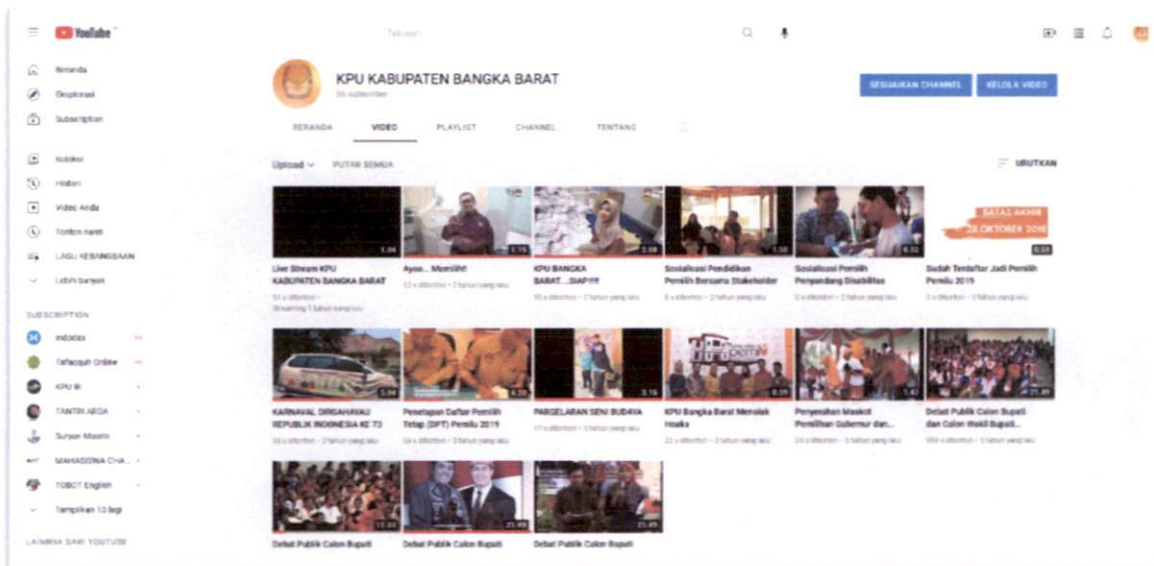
YouTube

Telusuri

Beranda
Eksplorasi
Subscription

Koleksi
Histori
Video Anda
Tonton nanti
LAGU KEBANGSAAN
Lebih banyak

SUBSCRIPTION
Indodax
Tafaqquh Online
KPU RI
TANTRI ARDA
Suryan Masrin
MAHASISWA CHA...
TOEFL English
Tampilkan 10 lagi

LAINNYA DARI YOUTUBE

KPU KABUPATEN BANGKA BARAT
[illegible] subscriber

SESUAIKAN CHANNEL
KELOLA VIDEO

BERANDA
VIDEO
PLAYLIST
CHANNEL
TENTANG

Upload
PUTAR SEMUA
URUTKAN

1:36
Live Stream KPU KABUPATEN BANGKA BARAT
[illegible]
Streaming 1 tahun yang lalu

1:15
Ayoo... Memilih!
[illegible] x ditonton • 2 tahun yang lalu

2:58
KPU BANGKA BARAT....SIAP!!!!
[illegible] x ditonton • 2 tahun yang lalu

1:30
Sosialisasi Pendidikan Pemilih Bersama Stakeholder
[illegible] x ditonton • 2 tahun yang lalu

6:52
Sosialisasi Pemilih Penyandang Disabilitas
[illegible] x ditonton • 2 tahun yang lalu

BATAS AKHIR
28 OKTOBER 2018
0:31
Sudah Terdaftar Jadi Pemilih Pemilu 2019
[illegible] x ditonton • 2 tahun yang lalu

5:34
KARNAVAL DIRGAHAYU REPUBLIK INDONESIA KE 73
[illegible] x ditonton • 2 tahun yang lalu

4:20
Penetapan Daftar Pemilih Tetap (DPT) Pemilu 2019
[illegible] x ditonton • 3 tahun yang lalu

3:16
PARGELARAN SENI BUDAYA
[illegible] x ditonton • 3 tahun yang lalu

6:39
KPU Bangka Barat Menolak Hoaks
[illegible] x ditonton • 3 tahun yang lalu

1:43
Penyerahan Maskot Pemilihan Gubernur dan...
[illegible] x ditonton • 3 tahun yang lalu

21:49
Debat Publik Calon Bupati dan Calon Wakil Bupati...
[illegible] x ditonton • 3 tahun yang lalu

13:44
Debat Publik Calon Bupati

21:49
Debat Publik Calon Bupati

21:49
Debat Publik Calon Bupati